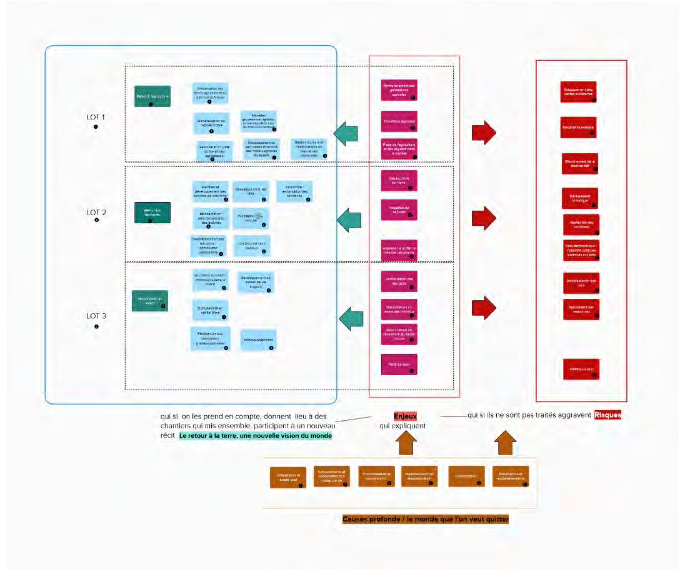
LOT 1

LOT 2

LOT 3

qui si on les prend en compte, donnent lieu à des chantiers qui mis ensemble, participent à un nouveau récit : Le retour à la terre, une nouvelle vision du monde

Enjeux qui expliquent

qui si ils ne sont pas traités aggravent Risques

Causes profonde / le monde que l'on veut quitter